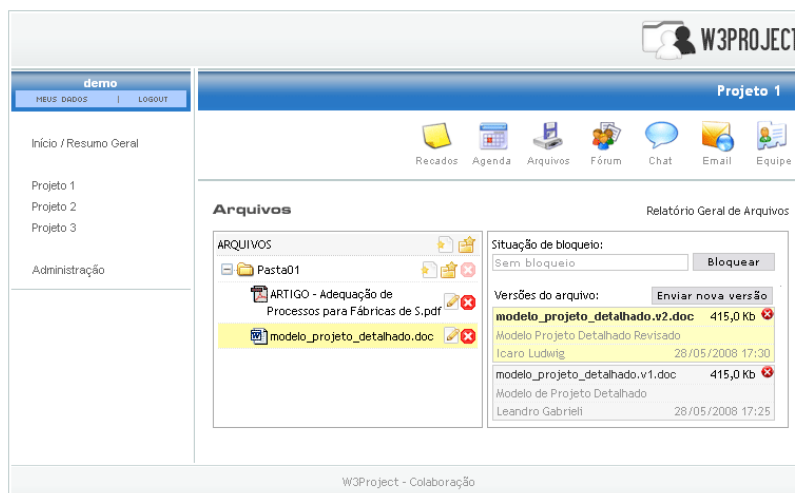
W3PROJECT

demo
MEUS DADOS | LOGOUT

Projeto 1

Início / Resumo Geral

Projeto 1
Projeto 2
Projeto 3

Administração

Recados Agenda Arquivos Fórum Chat Email Equipe

Arquivos

Relatório Geral de Arquivos

ARQUIVOS

Pasta01

ARTIGO - Adequação de Processos para Fábricas de S.pdf

modelo_projeto_detalhado.doc

Situação de bloqueio:

Sem bloqueio

Bloquear

Versões do arquivo:

Enviar nova versão

modelo_projeto_detalhado.v2.doc 415,0 Kb
Modelo Projeto Detalhado Revisado
Icaro Ludwig 28/05/2008 17:30

modelo_projeto_detalhado.v1.doc 415,0 Kb
Modelo de Projeto Detalhado
Leandro Gabrieli 28/05/2008 17:25

W3Project - Colaboração